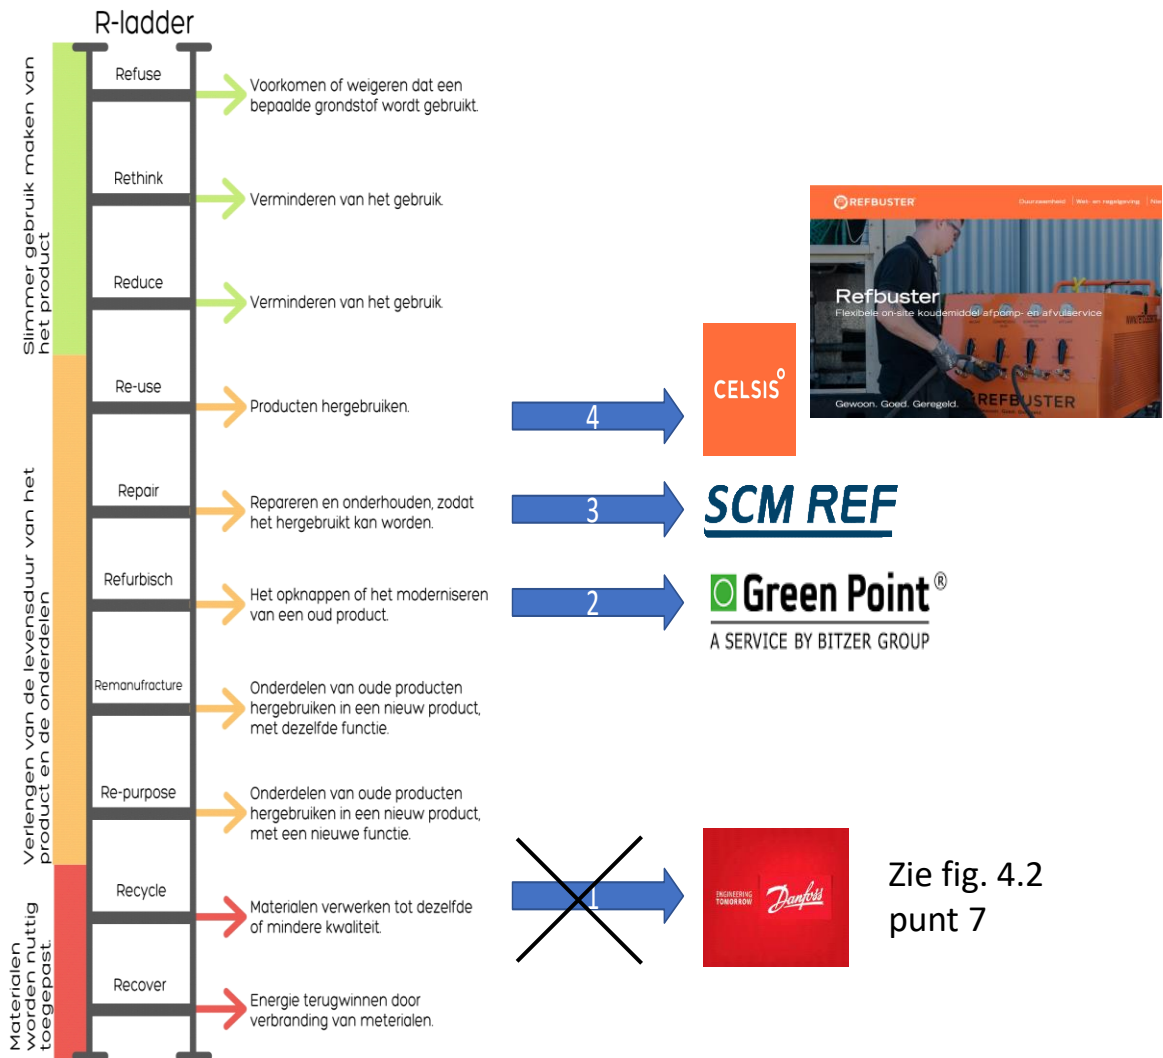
R-ladder

Slimmer gebruik maken van het product

Verlengen van de levensduur van het product en de onderdelen

Materialen worden nuttig toegepast.

Refuse
Voorkomen of weigeren dat een bepaalde grondstof wordt gebruikt.

Rethink
Verminderen van het gebruik.

Reduce
Verminderen van het gebruik.

Re-use
Producten hergebruiken.

4

CELSIS°

REFBUSTER
Duurzaamheid | Wet- en regelgeving | Nie
Refbuster
Flexibele on-site koudemiddel afpomp- en afvulservice
Gewoon. Goed. Geregeld.
REFBUSTER

Repair
Repareren en onderhouden, zodat het hergebruikt kan worden.

3

SCM REF

Refurbisch
Het opknappen of het moderniseren van een oud product.

2

Green Point®
A SERVICE BY BITZER GROUP

Remanufracture
Onderdelen van oude producten hergebruiken in een nieuw product, met dezelfde functie.

Re-purpose
Onderdelen van oude producten hergebruiken in een nieuw product, met een nieuwe functie.

Recycle
Materialen verwerken tot dezelfde of mindere kwaliteit.

1

ENGINEERING TOMORROW
Danfoss

Zie fig. 4.2 punt 7

Recover
Energie terugwinnen door verbranding van meterialen.